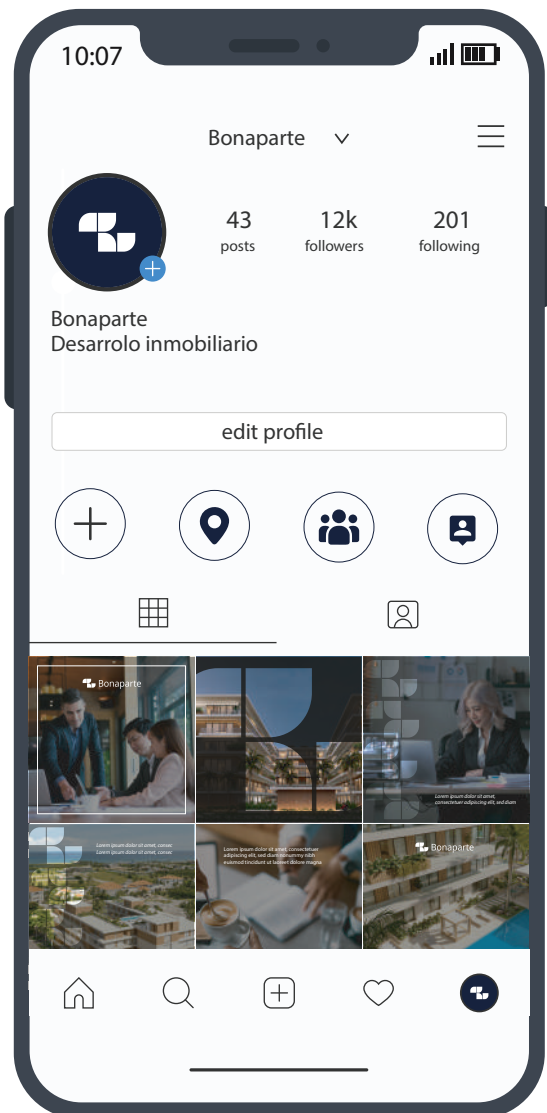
10:07

Bonaparte

43
posts

12k
followers

201
following

Bonaparte
Desarrolo inmobiliario

edit profile

Bonaparte

Lorem ipsum dolor sit amet, consectetuer adipiscing elit, sed diam

Lorem ipsum dolor sit amet, consec
Lorem ipsum dolor sit amet, consec

Lorem ipsum dolor sit amet, consectetuer adipiscing elit, sed diam nonummy nibh euismod tincidunt ut laoreet dolore magna

Bonaparte